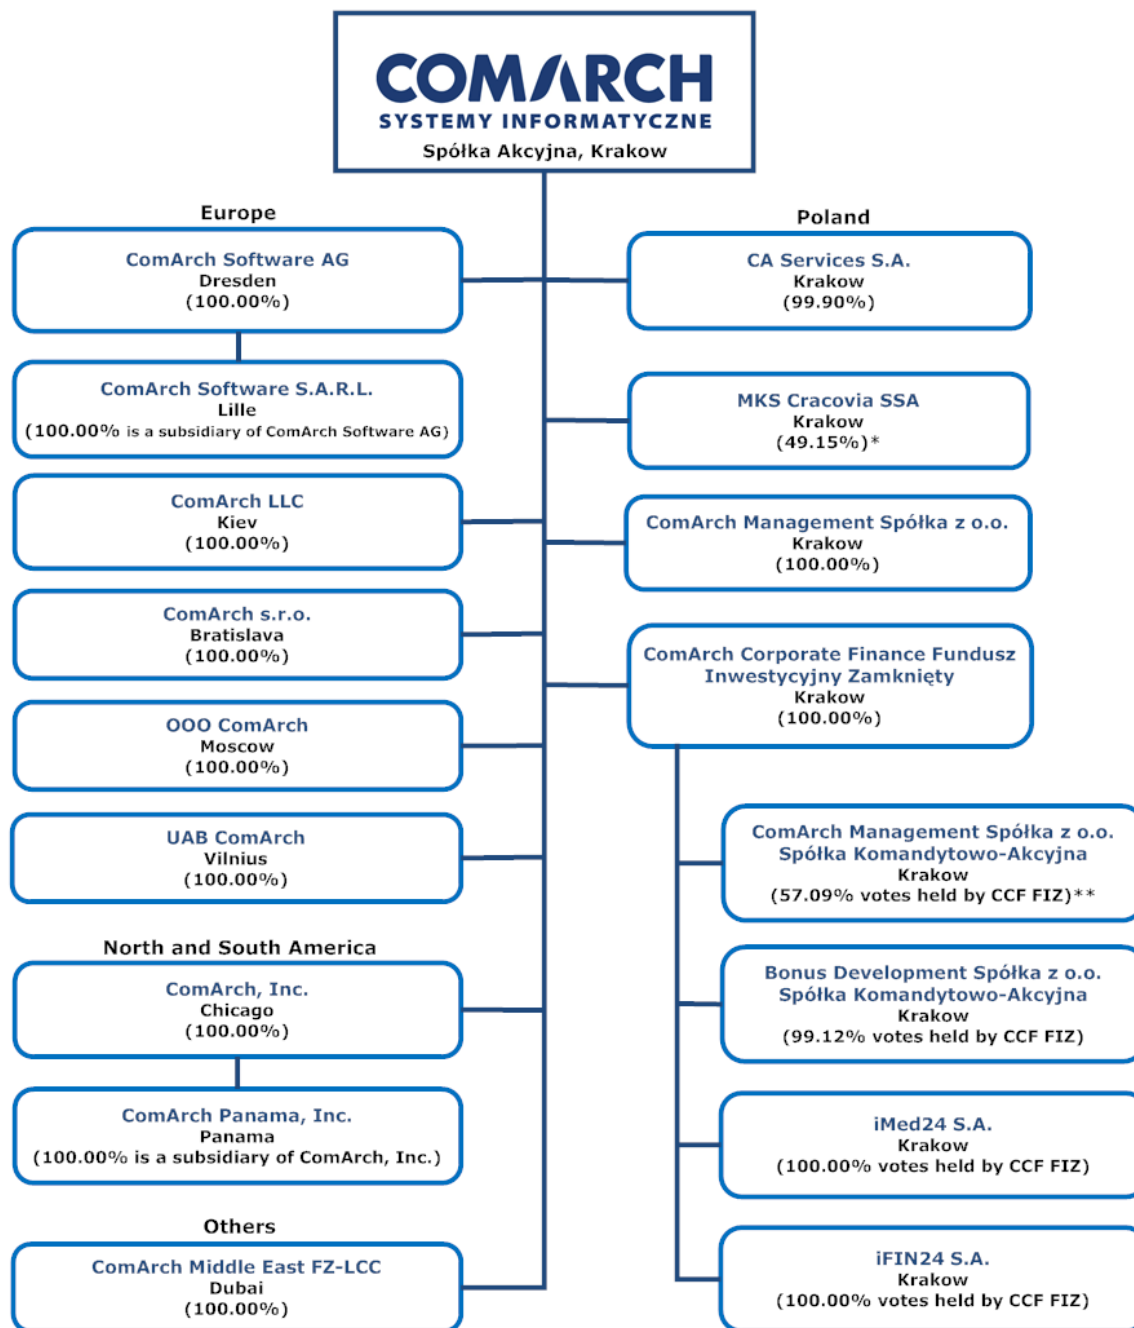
COMARCH
SYSTEMY INFORMATYCZNE
Spółka Akcyjna, Krakow

Europe

ComArch Software AG
Dresden
(100.00%)

ComArch Software S.A.R.L.
Lille
(100.00% is a subsidiary of ComArch Software AG)

ComArch LLC
Kiev
(100.00%)

ComArch s.r.o.
Bratislava
(100.00%)

OOO ComArch
Moscow
(100.00%)

UAB ComArch
Vilnius
(100.00%)

North and South America

ComArch, Inc.
Chicago
(100.00%)

ComArch Panama, Inc.
Panama
(100.00% is a subsidiary of ComArch, Inc.)

Others

ComArch Middle East FZ-LCC
Dubai
(100.00%)

Poland

CA Services S.A.
Krakow
(99.90%)

MKS Cracovia SSA
Krakow
(49.15%)*

ComArch Management Spółka z o.o.
Krakow
(100.00%)

ComArch Corporate Finance Fundusz Inwestycyjny Zamknięty
Krakow
(100.00%)

ComArch Management Spółka z o.o. Spółka Komandytowo-Akcyjna
Krakow
(57.09% votes held by CCF FIZ)**

Bonus Development Spółka z o.o. Spółka Komandytowo-Akcyjna
Krakow
(99.12% votes held by CCF FIZ)

iMed24 S.A.
Krakow
(100.00% votes held by CCF FIZ)

iFIN24 S.A.
Krakow
(100.00% votes held by CCF FIZ)